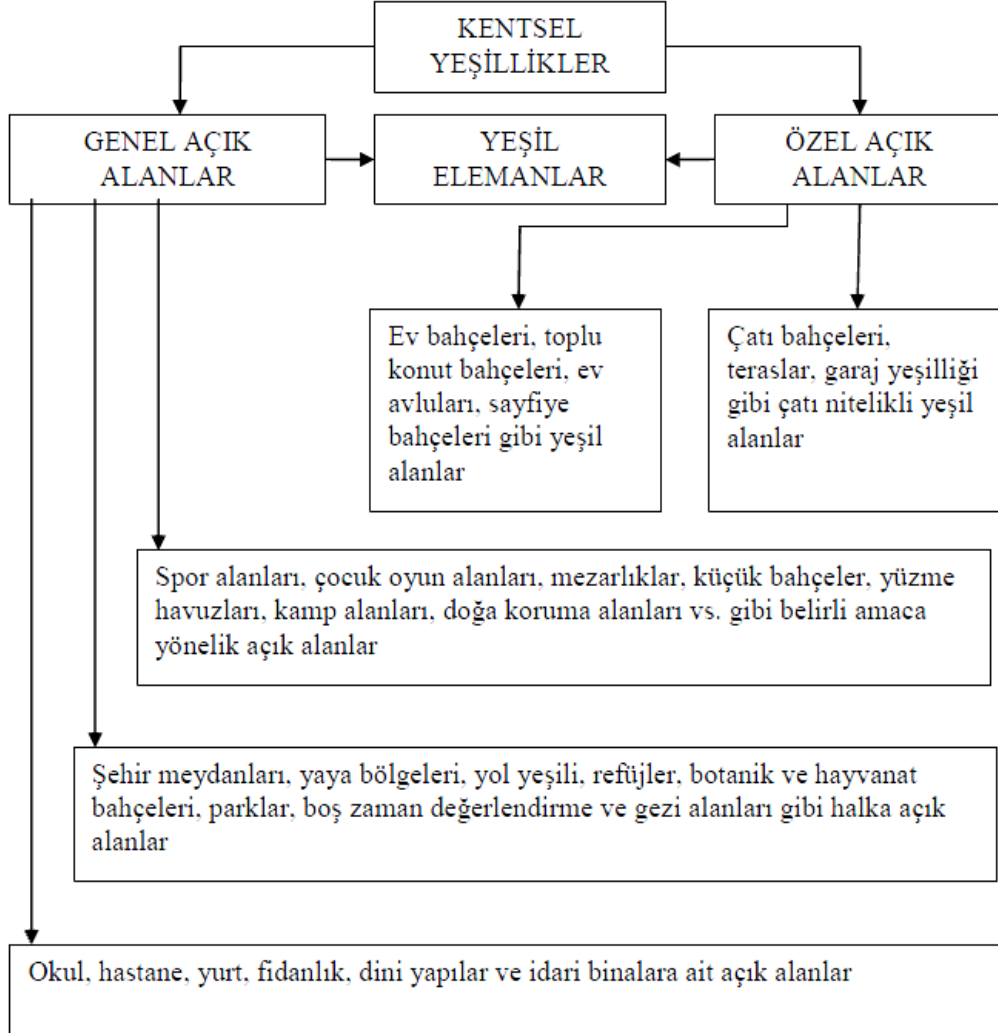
KENTSEL YEŞİLLİKLER

GENEL AÇIK ALANLAR

YEŞİL ELEMANLAR

ÖZEL AÇIK ALANLAR

Ev bahçeleri, toplu konut bahçeleri, ev avluları, sayfiye bahçeleri gibi yeşil alanlar

Çatı bahçeleri, teraslar, garaj yeşilliği gibi çatı nitelikli yeşil alanlar

Spor alanları, çocuk oyun alanları, mezarlıklar, küçük bahçeler, yüzme havuzları, kamp alanları, doğa koruma alanları vs. gibi belirli amaca yönelik açık alanlar

Şehir meydanları, yaya bölgeleri, yol yeşili, refüjler, botanik ve hayvanat bahçeleri, parklar, boş zaman değerlendirme ve gezi alanları gibi halka açık alanlar

Okul, hastane, yurt, fidanlık, dini yapılar ve idari binalara ait açık alanlar